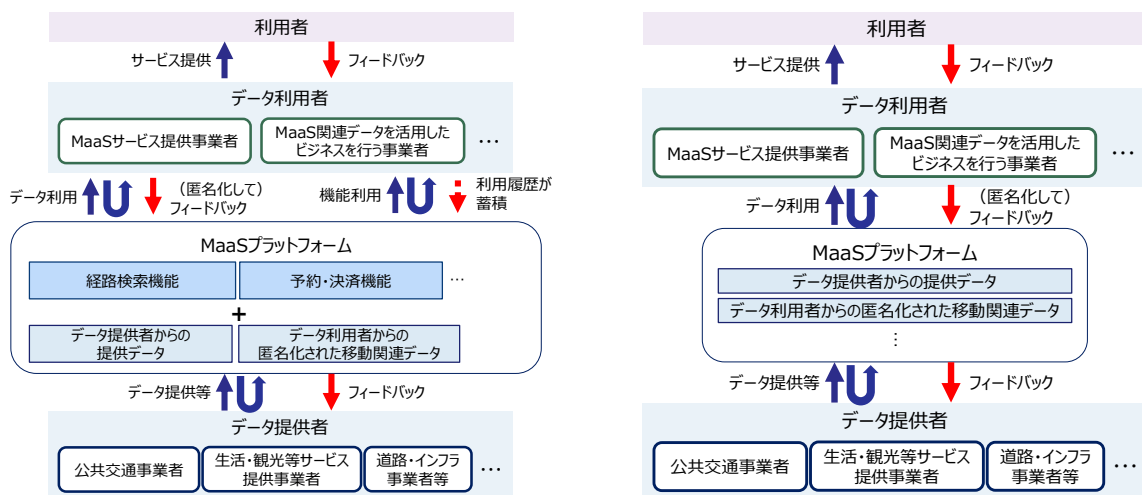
利用者

サービス提供 フィードバック

データ利用者

MaaSサービス提供事業者

MaaS関連データを活用したビジネスを行う事業者

…

データ利用 （匿名化して）フィードバック

機能利用 利用履歴が蓄積

MaaSプラットフォーム

経路検索機能

予約・決済機能

…

+

データ提供者からの提供データ

データ利用者からの匿名化された移動関連データ

データ提供等 フィードバック

データ提供者

公共交通事業者

生活・観光等サービス提供事業者

道路・インフラ事業者等

…

利用者

サービス提供 フィードバック

データ利用者

MaaSサービス提供事業者

MaaS関連データを活用したビジネスを行う事業者

…

データ利用 （匿名化して）フィードバック

MaaSプラットフォーム

データ提供者からの提供データ

データ利用者からの匿名化された移動関連データ

⋮

データ提供等 フィードバック

データ提供者

公共交通事業者

生活・観光等サービス提供事業者

道路・インフラ事業者等

…